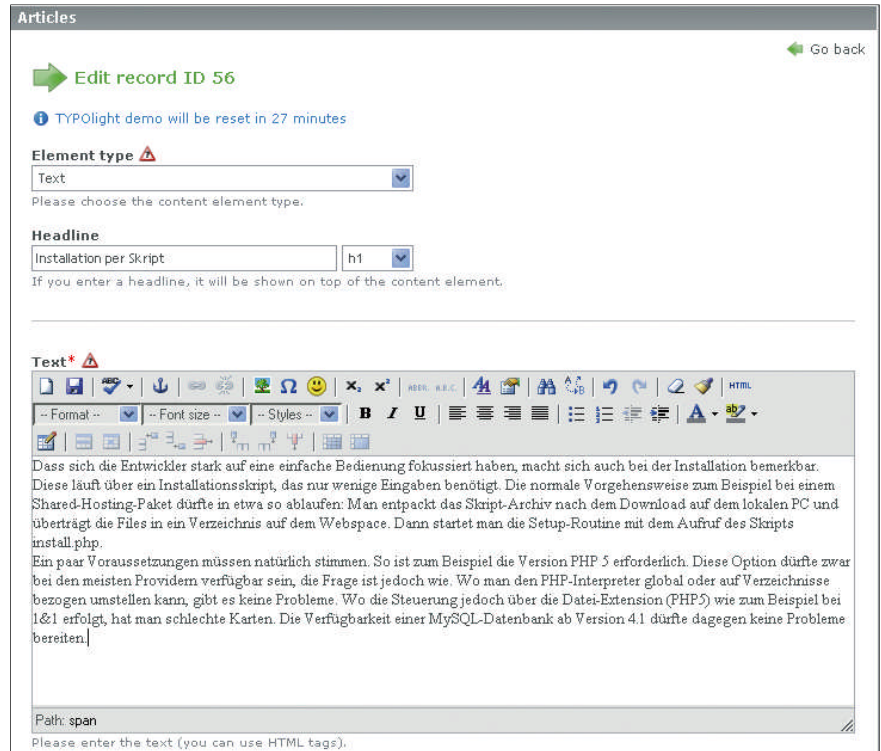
Articles

Go back

Edit record ID 56

TYPOlight demo will be reset in 27 minutes

Element type

Text

Please choose the content element type.

Headline

Installation per Skript

h1

If you enter a headline, it will be shown on top of the content element.

Text*

HTML

-- Format -- -- Font size -- -- Styles --

Dass sich die Entwickler stark auf eine einfache Bedienung fokussiert haben, macht sich auch bei der Installation bemerkbar. Diese läuft über ein Installationsskript, das nur wenige Eingaben benötigt. Die normale Vorgehensweise zum Beispiel bei einem Shared-Hosting-Paket dürfte in etwa so ablaufen: Man entpackt das Skript-Archiv nach dem Download auf dem lokalen PC und überträgt die Files in ein Verzeichnis auf dem Webspace. Dann startet man die Setup-Routine mit dem Aufruf des Skripts install.php.
Ein paar Voraussetzungen müssen natürlich stimmen. So ist zum Beispiel die Version PHP 5 erforderlich. Diese Option dürfte zwar bei den meisten Providern verfügbar sein, die Frage ist jedoch wie. Wo man den PHP-Interpreter global oder auf Verzeichnisse bezogen umstellen kann, gibt es keine Probleme. Wo die Steuerung jedoch über die Datei-Extension (PHP5) wie zum Beispiel bei 1&1 erfolgt, hat man schlechte Karten. Die Verfügbarkeit einer MySQL-Datenbank ab Version 4.1 dürfte dagegen keine Probleme bereiten.

Path: span

Please enter the text (you can use HTML tags).